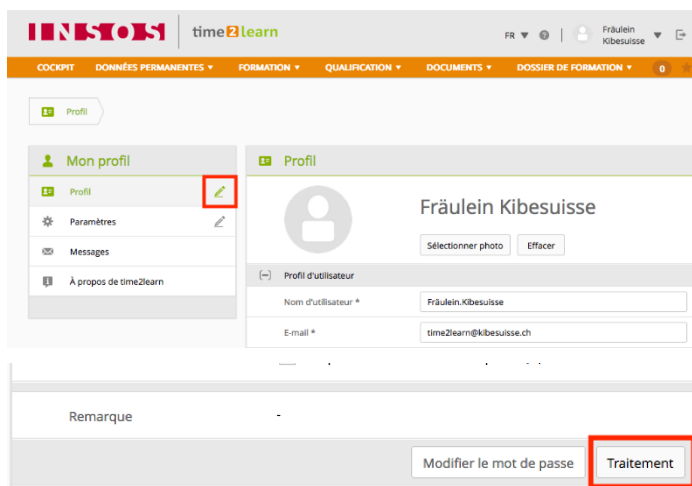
INSOS | time2learn

FR ▼ ? | Fräulein Kibesuisse ▼

COCKPIT DONNÉES PERMANENTES ▼ FORMATION ▼ QUALIFICATION ▼ DOCUMENTS ▼ DOSSIER DE FORMATION ▼ 0

Profil

Mon profil

Profil

Paramètres

Messages

À propos de time2learn

Profil

Fräulein Kibesuisse

Sélectionner photo

Effacer

[–] Profil d'utilisateur

Nom d'utilisateur *

Fräulein.Kibesuisse

E-mail *

time2learn@kibesuisse.ch

Remarque

-

Modifier le mot de passe

Traitement